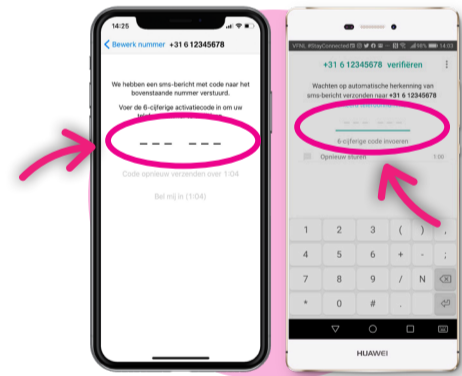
14:25

Bewerk nummer +31 6 12345678

We hebben een sms-bericht met code naar het bovenstaande nummer verstuurd.

Voer de 6-cijferige activatiecode in om uw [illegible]

--- ---

Code opnieuw verzenden over 1:04

Bel mij in (1:04)

VFNL #StayConnected 14:03

+31 6 12345678 verifiëren

Wachten op automatische herkenning van sms-bericht verzonden naar +31 6 12345678

--- ---

6-cijferige code invoeren

Opnieuw sturen 1:00

1 2 3 - ,
4 5 6 + .
7 8 9 / 
* 0 # 

HUAWEI